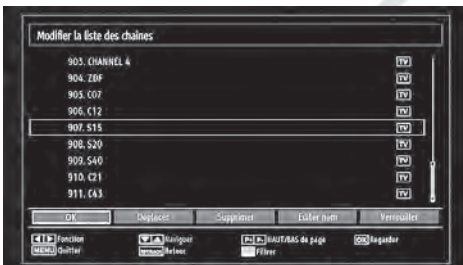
Modifier la liste des chaînes

903. CHANNEL 4 TV
904. ZDF TV
905. C07 TV
906. C12 TV
907. S15 TV
908. S20 TV
909. S40 TV
910. C21 TV
911. C63 TV

OK Déplacer Supprimer Éditer nom Verrouiller

Fonction Naviguer P+ P- HAUT/BAS de page OK Regarder
MENU Quitter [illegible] Retour Filtrer